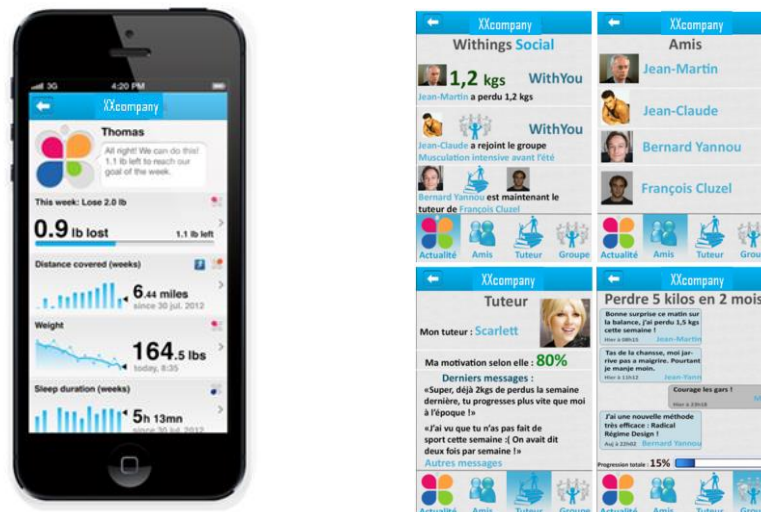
3G 4:20 PM

XXcompany

Thomas

All right! We can do this! 1.1 lb left to reach our goal of the week.

This week: Lose 2.0 lb

0.9 lb lost 1.1 lb left

Distance covered (weeks)

6.44 miles since 30 jul. 2012

Weight

164.5 lbs today, 8:35

Sleep duration (weeks)

5h 13mn since 30 jul. 2012

XXcompany

Withings Social

1,2 kgs WithYou

Jean-Martin a perdu 1,2 kgs

WithYou

Jean-Claude a rejoint le groupe Musculation intensive avant l'été

Bernard Yannou est maintenant le tuteur de François Cluzel

Actualité Amis Tuteur Groupe

XXcompany

Amis

Jean-Martin

Jean-Claude

Bernard Yannou

François Cluzel

Actualité Amis Tuteur Grou

XXcompany

Tuteur

Mon tuteur : Scarlett

Ma motivation selon elle : 80%

Derniers messages :

«Super, déjà 2kgs de perdus la semaine dernière, tu progresses plus vite que moi à l'époque !»

«J'ai vu que tu n'as pas fait de sport cette semaine :( On avait dit deux fois par semaine !»

Autres messages

Actualité Amis Tuteur Groupe

XXcompany

Perdre 5 kilos en 2 mois

Bonne surprise ce matin sur la balance, j'ai perdu 1,5 kgs cette semaine !

Hier à 08h15 Jean-Martin

Tas de la chansse, moi jarrive pas a maigrire. Pourtant je manje moin.

Hier à 11h12 Jean-Yann

Courage les gars !

Hier à 23h18

J'ai une nouvelle méthode très efficace : Radical Régime Design !

Auj à 22h02 Bernard Yannou

Progression totale : 15%

Actualité Amis Tuteur Groupe